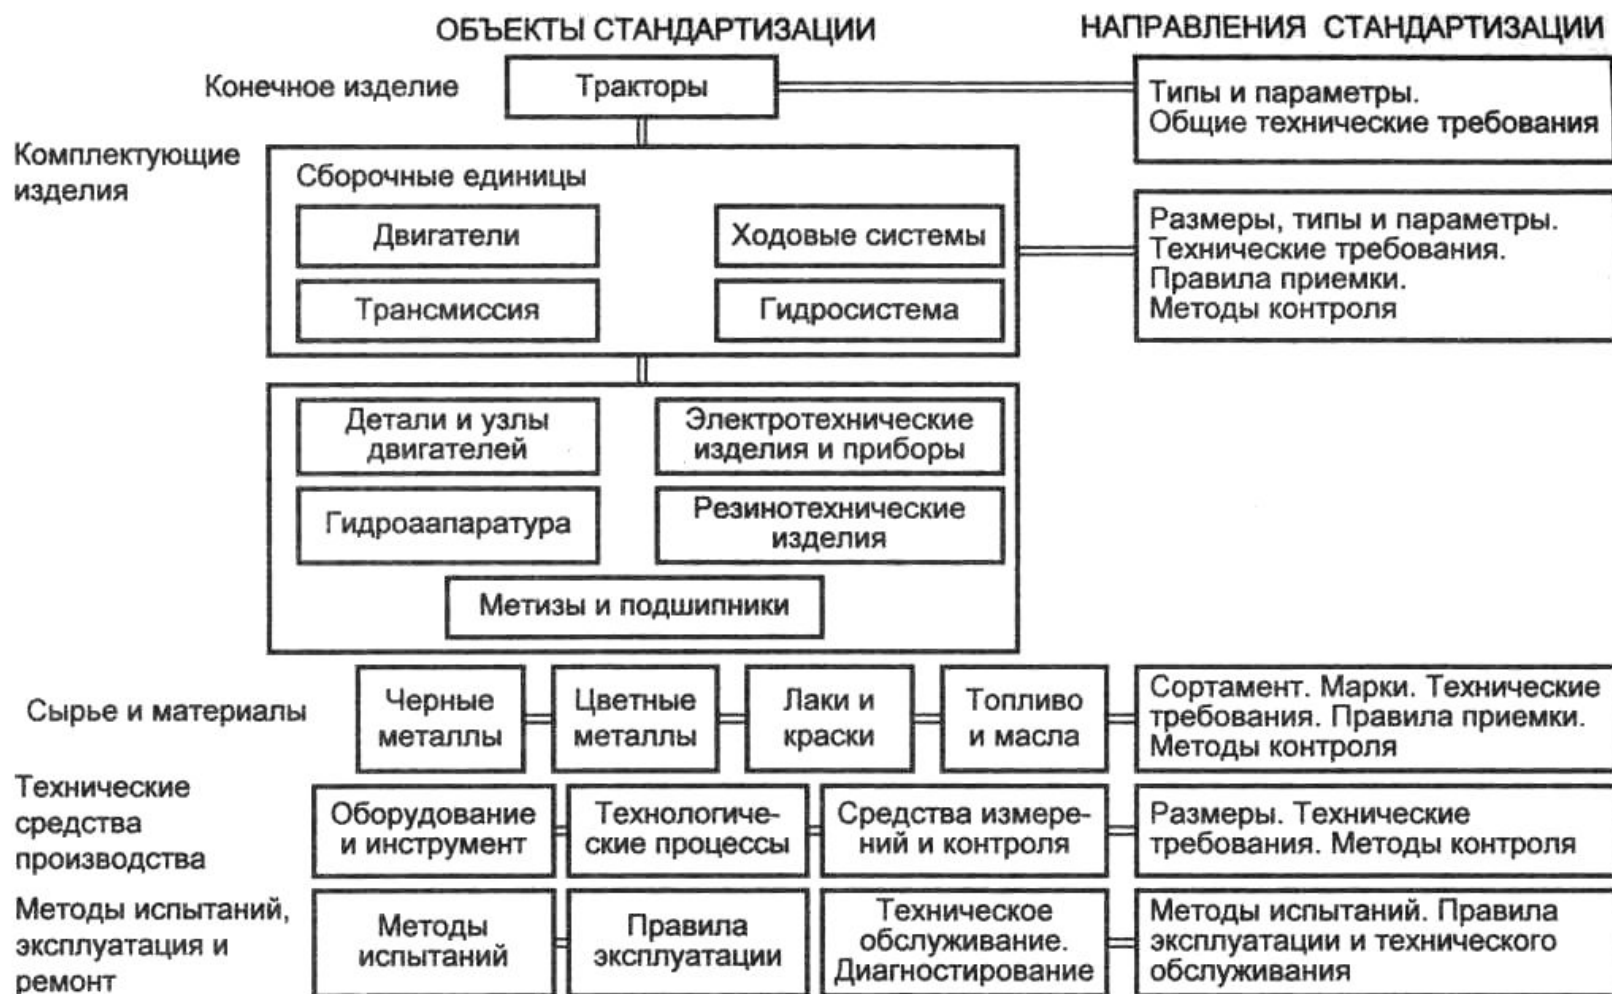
ОБЪЕКТЫ СТАНДАРТИЗАЦИИ

НАПРАВЛЕНИЯ СТАНДАРТИЗАЦИИ

Конечное изделие

Тракторы

Типы и параметры. Общие технические требования

Комплектующие изделия

Сборочные единицы

Двигатели

Ходовые системы

Трансмиссия

Гидросистема

Размеры, типы и параметры. Технические требования. Правила приемки. Методы контроля

Детали и узлы двигателей

Электротехнические изделия и приборы

Гидроапаратура

Резинотехнические изделия

Метизы и подшипники

Сырье и материалы

Черные металлы

Цветные металлы

Лаки и краски

Топливо и масла

Сортамент. Марки. Технические требования. Правила приемки. Методы контроля

Технические средства производства

Оборудование и инструмент

Технологические процессы

Средства измерений и контроля

Размеры. Технические требования. Методы контроля

Методы испытаний, эксплуатация и ремонт

Методы испытаний

Правила эксплуатации

Техническое обслуживание. Диагностирование

Методы испытаний. Правила эксплуатации и технического обслуживания